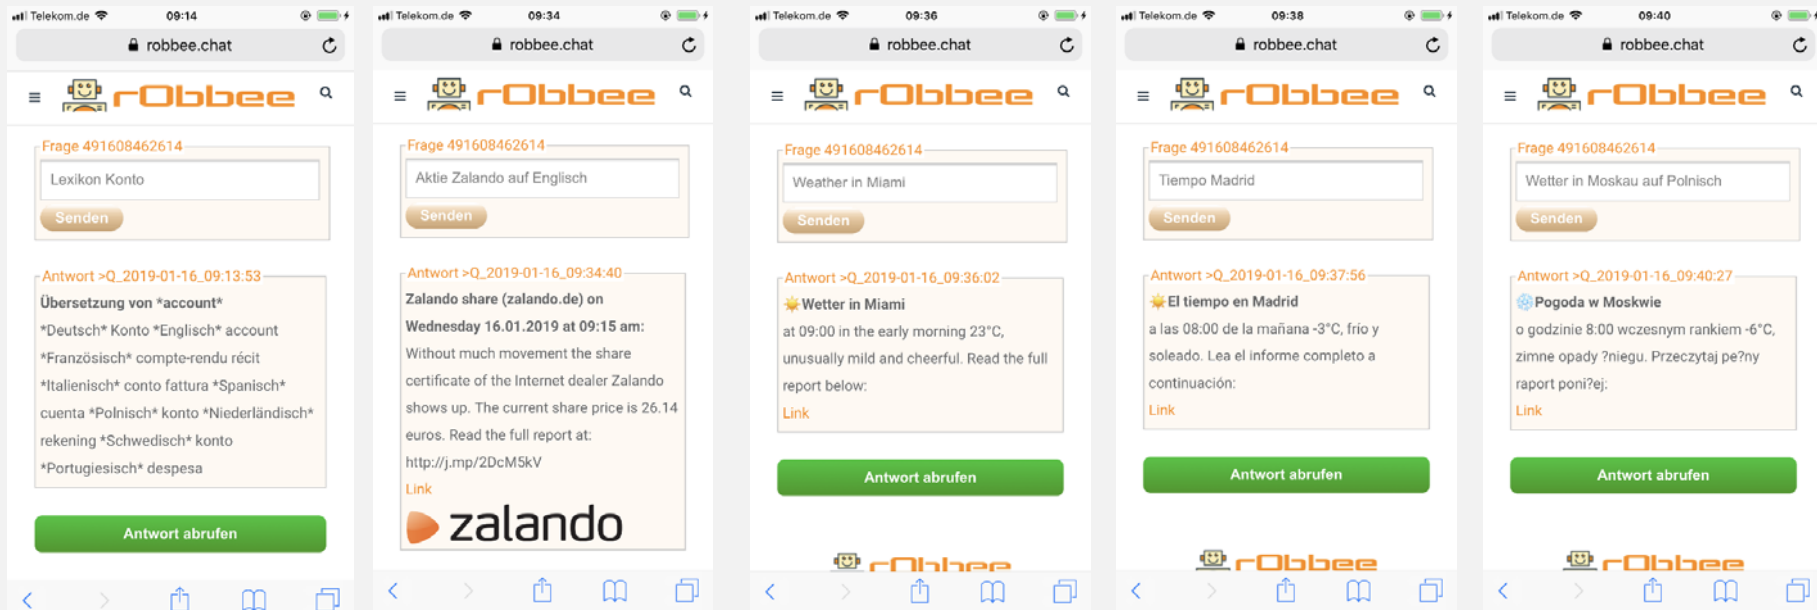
Telekom.de 09:14
robbee.chat
rObbee
Frage 491608462614
Lexikon Konto
Senden
Antwort >Q_2019-01-16_09:13:53
**Übersetzung von *account***
*Deutsch* Konto *Englisch* account *Französisch* compte-rendu récit *Italienisch* conto fattura *Spanisch* cuenta *Polnisch* konto *Niederländisch* rekening *Schwedisch* konto *Portugiesisch* despesa
Antwort abrufen

Telekom.de 09:34
robbee.chat
rObbee
Frage 491608462614
Aktie Zalando auf Englisch
Senden
Antwort >Q_2019-01-16_09:34:40
**Zalando share (zalando.de) on Wednesday 16.01.2019 at 09:15 am:**
Without much movement the share certificate of the Internet dealer Zalando shows up. The current share price is 26.14 euros. Read the full report at: http://j.mp/2DcM5kV
Link
zalando

Telekom.de 09:36
robbee.chat
rObbee
Frage 491608462614
Weather in Miami
Senden
Antwort >Q_2019-01-16_09:36:02
**Wetter in Miami**
at 09:00 in the early morning 23°C, unusually mild and cheerful. Read the full report below:
Link
Antwort abrufen
rObbee

Telekom.de 09:38
robbee.chat
rObbee
Frage 491608462614
Tiempo Madrid
Senden
Antwort >Q_2019-01-16_09:37:56
**El tiempo en Madrid**
a las 08:00 de la mañana -3°C, frío y soleado. Lea el informe completo a continuación:
Link
Antwort abrufen
rObbee

Telekom.de 09:40
robbee.chat
rObbee
Frage 491608462614
Wetter in Moskau auf Polnisch
Senden
Antwort >Q_2019-01-16_09:40:27
**Pogoda w Moskwie**
o godzinie 8:00 wczesnym rankiem -6°C, zimne opady ?niegu. Przeczytaj pe?ny raport poni?ej:
Link
Antwort abrufen
rObbee